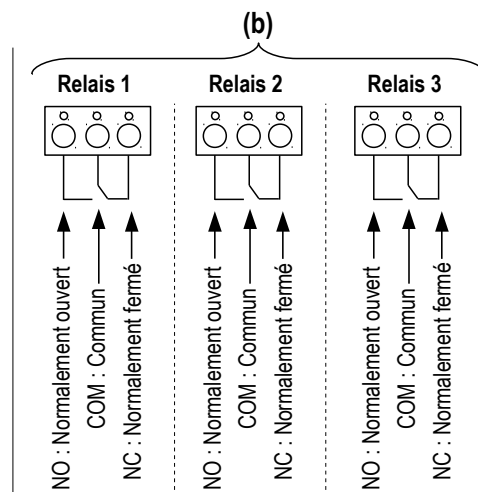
(b)

Relais 1

NO : Normalement ouvert

COM : Commun

NC : Normalement fermé

Relais 2

NO : Normalement ouvert

COM : Commun

NC : Normalement fermé

Relais 3

NO : Normalement ouvert

COM : Commun

NC : Normalement fermé